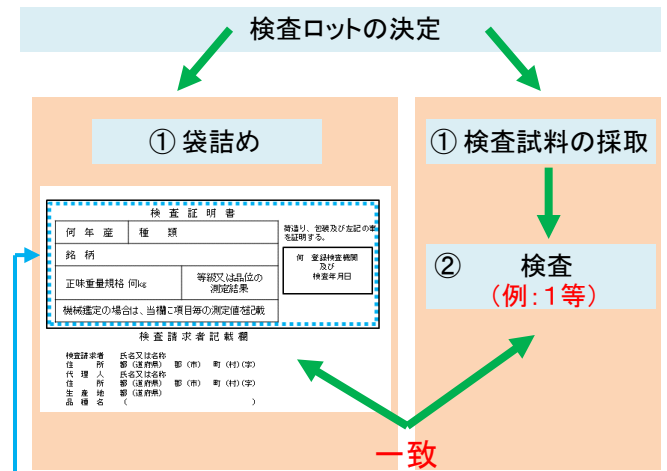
検査ロットの決定

① 袋詰め

| 検査証明書 | |
|---|---|
| 何 年 産　種　類 | |
| 銘 柄 | |
| 正味重量規格 何kg | 等級又は品位の測定結果 |
| 機械鑑定の場合は、当欄に項目毎の測定値を記載 | |

荷造り、包装及び左記の事を証明する。

何　登録検査機関 及び 検査年月日

検査請求者記載欄

検査請求者　氏名又は名称
住　　所　都（道府県）　郡（市）　町（村）(字)
代 理 人　氏名又は名称
住　　所　都（道府県）　郡（市）　町（村）(字)
生 産 地　都（道府県）
品 種 名　（　　　　　　　　　　）

① 検査試料の採取

② 検査
（例：1等）

一致